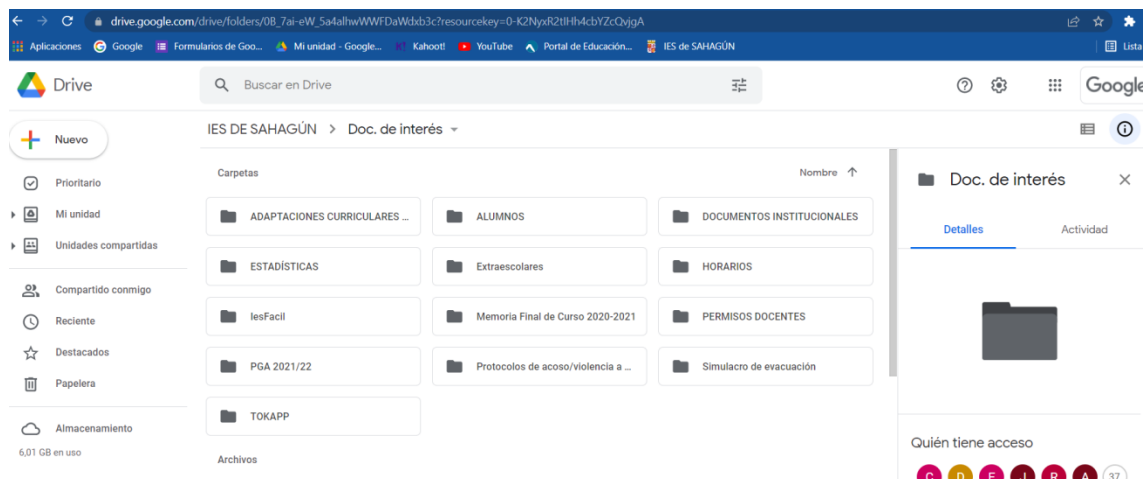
drive.google.com/drive/folders/0B_7ai-eW_5a4alhwWWFDaWdxb3c?resourcekey=0-K2NyxR2tIHh4cbYZcQvjgA

Aplicaciones Google Formularios de Goo... Mi unidad - Google... Kahoot! YouTube Portal de Educación... IES de SAHAGÚN Lista

Drive

Buscar en Drive

Google

Nuevo

Prioritario

Mi unidad

Unidades compartidas

Compartido conmigo

Reciente

Destacados

Papelera

Almacenamiento

6,01 GB en uso

IES DE SAHAGÚN > Doc. de interés

Carpetas

Nombre

ADAPTACIONES CURRICULARES ...

ALUMNOS

DOCUMENTOS INSTITUCIONALES

ESTADÍSTICAS

Extraescolares

HORARIOS

IesFacil

Memoria Final de Curso 2020-2021

PERMISOS DOCENTES

PGA 2021/22

Protocolos de acoso/violencia a ...

Simulacro de evacuación

TOKAPP

Archivos

Doc. de interés

Detalles

Actividad

Quién tiene acceso

C D E J R A 37